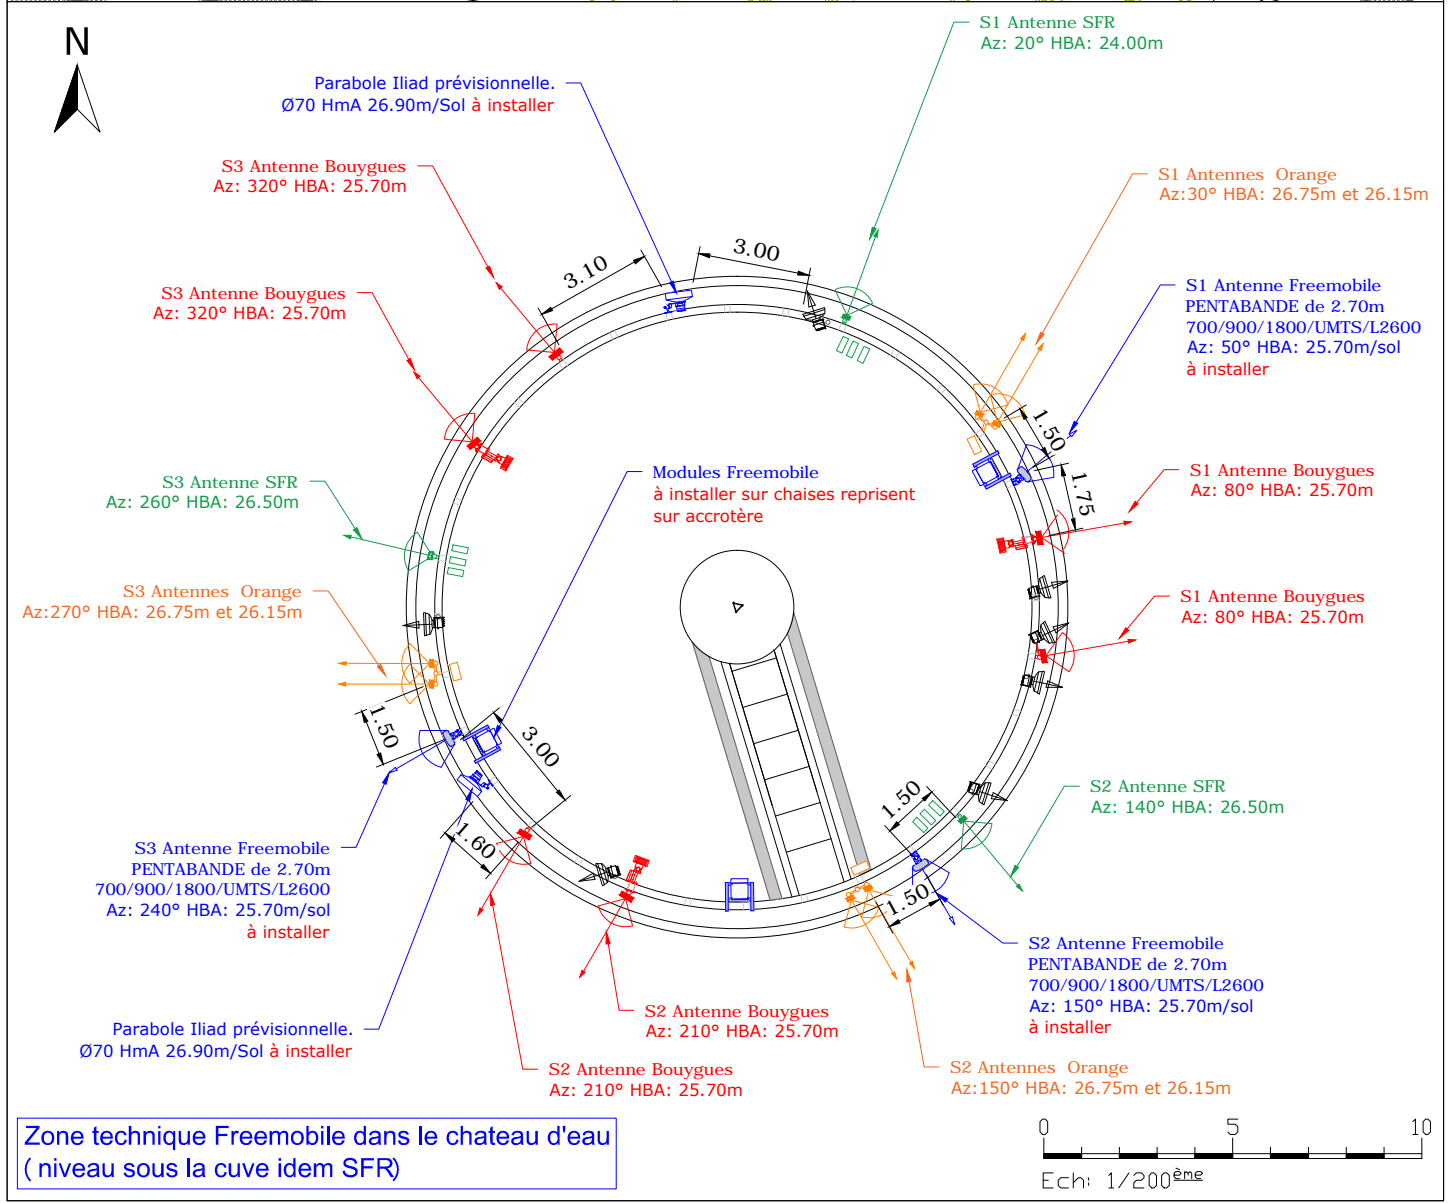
N

Parabole Iliad prévisionnelle.
Ø70 HmA 26.90m/Sol à installer

S1 Antenne SFR
Az: 20° HBA: 24.00m

S3 Antenne Bouygues
Az: 320° HBA: 25.70m

S1 Antennes Orange
Az:30° HBA: 26.75m et 26.15m

S3 Antenne Bouygues
Az: 320° HBA: 25.70m

S1 Antenne Freemobile
PENTABANDE de 2.70m
700/900/1800/UMTS/L2600
Az: 50° HBA: 25.70m/sol
à installer

3.10
3.00
1.50
1.75

Modules Freemobile
à installer sur chaises reprisent sur accrotère

S1 Antenne Bouygues
Az: 80° HBA: 25.70m

S3 Antenne SFR
Az: 260° HBA: 26.50m

S1 Antenne Bouygues
Az: 80° HBA: 25.70m

S3 Antennes Orange
Az:270° HBA: 26.75m et 26.15m

1.50
3.00

S2 Antenne SFR
Az: 140° HBA: 26.50m

1.50

S3 Antenne Freemobile
PENTABANDE de 2.70m
700/900/1800/UMTS/L2600
Az: 240° HBA: 25.70m/sol
à installer

1.60
1.50

S2 Antenne Freemobile
PENTABANDE de 2.70m
700/900/1800/UMTS/L2600
Az: 150° HBA: 25.70m/sol
à installer

Parabole Iliad prévisionnelle.
Ø70 HmA 26.90m/Sol à installer

S2 Antenne Bouygues
Az: 210° HBA: 25.70m

S2 Antenne Bouygues
Az: 210° HBA: 25.70m

S2 Antennes Orange
Az:150° HBA: 26.75m et 26.15m

Zone technique Freemobile dans le chateau d'eau
( niveau sous la cuve idem SFR)

0 5 10
Ech: 1/200ème